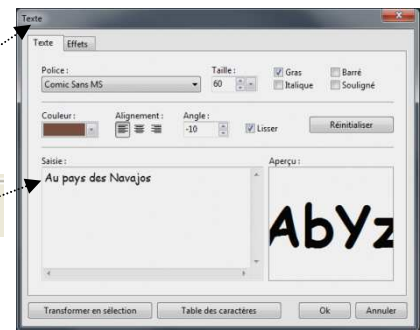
Texte

Texte | Effets

Police :
Comic Sans MS

Taille :
60

Gras
Italique
Barré
Souligné

Couleur :
Alignement :
Angle :
-10
Lisser
Réinitialiser

Saisie :
Au pays des Navajos

Aperçu :
AbYz

Transformer en sélection
Table des caractères
Ok
Annuler